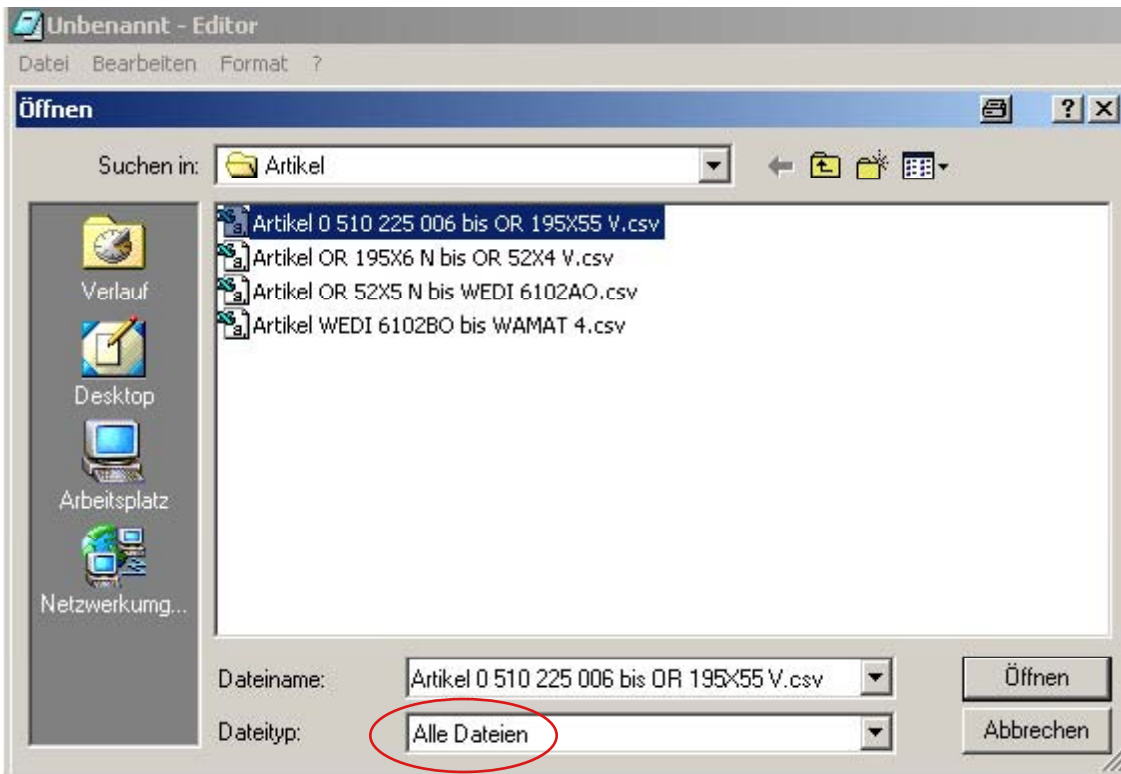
Unbenannt - Editor
Datei Bearbeiten Format ?

Öffnen

Suchen in: Artikel

Artikel 0 510 225 006 bis OR 195X55 V.csv
Artikel OR 195X6 N bis OR 52X4 V.csv
Artikel OR 52X5 N bis WEDI 6102AO.csv
Artikel WEDI 6102BO bis WAMAT 4.csv

Verlauf
Desktop
Arbeitsplatz
Netzwerkumg...

Dateiname: Artikel 0 510 225 006 bis OR 195X55 V.csv
Dateityp: Alle Dateien

Öffnen
Abbrechen